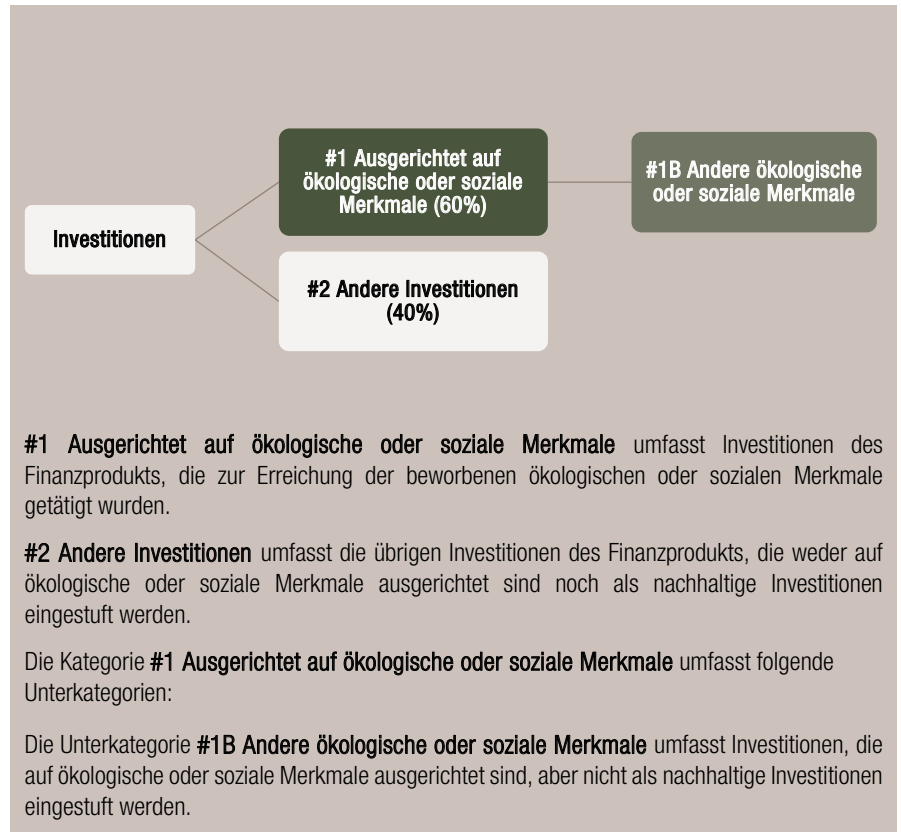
Investitionen

#1 Ausgerichtet auf ökologische oder soziale Merkmale (60%)

#1B Andere ökologische oder soziale Merkmale

#2 Andere Investitionen (40%)

**#1 Ausgerichtet auf ökologische oder soziale Merkmale** umfasst Investitionen des Finanzprodukts, die zur Erreichung der beworbenen ökologischen oder sozialen Merkmale getätigt wurden.

**#2 Andere Investitionen** umfasst die übrigen Investitionen des Finanzprodukts, die weder auf ökologische oder soziale Merkmale ausgerichtet sind noch als nachhaltige Investitionen eingestuft werden.

Die Kategorie **#1 Ausgerichtet auf ökologische oder soziale Merkmale** umfasst folgende Unterkategorien:

Die Unterkategorie **#1B Andere ökologische oder soziale Merkmale** umfasst Investitionen, die auf ökologische oder soziale Merkmale ausgerichtet sind, aber nicht als nachhaltige Investitionen eingestuft werden.